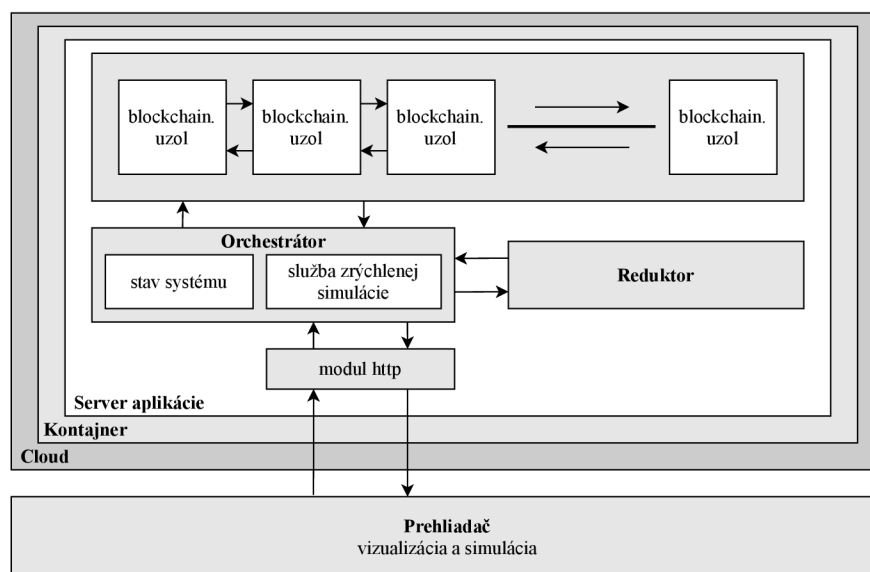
blockchain. uzol

blockchain. uzol

blockchain. uzol

blockchain. uzol

Orchestrátor

stav systému

služba zrýchlenej simulácie

Reduktor

modul http

Server aplikácie

Kontajner

Cloud

Prehliadač
vizualizácia a simulácia